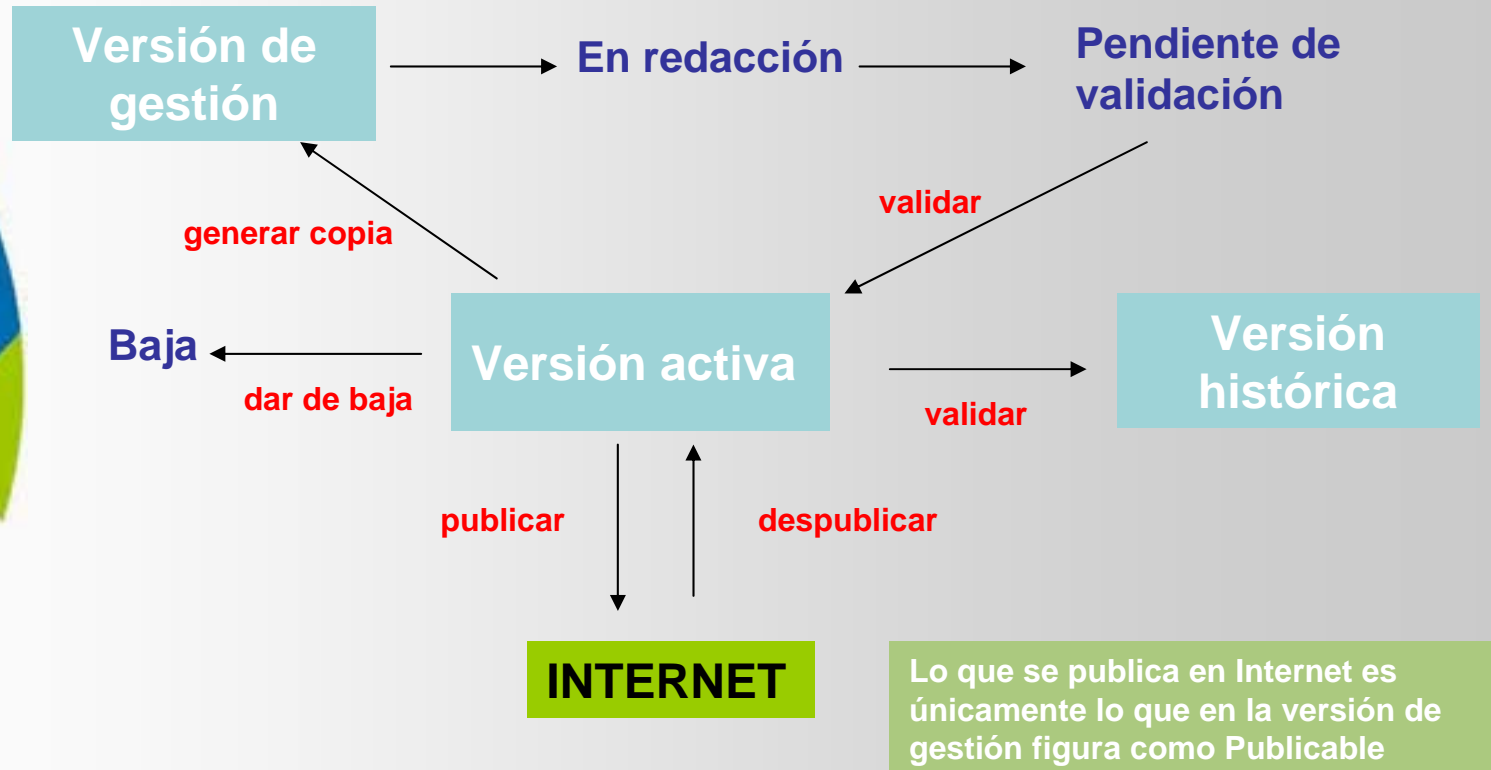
Versión de gestión

En redacción

Pendiente de validación

validar

generar copia

Baja

dar de baja

Versión activa

Versión histórica

validar

publicar

despublicar

INTERNET

Lo que se publica en Internet es únicamente lo que en la versión de gestión figura como Publicable